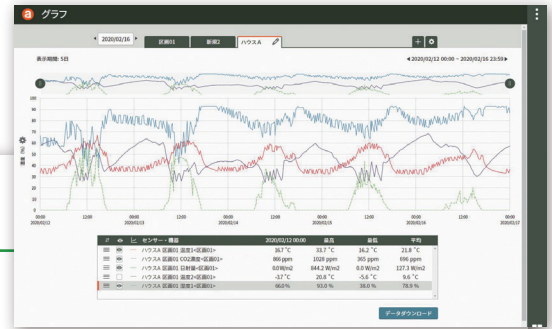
グラフ

2020/02/16 区画01 新規2 ハウスA

表示期間: 5日

◀ 2020/02/12 00:00 ～ 2020/02/16 23:59 ▶

100
90
80
70
60
50
40
30
20
10
0

00:00 2020/02/12
12:00
00:00 2020/02/13
12:00
00:00 2020/02/14
12:00
00:00 2020/02/15
12:00
00:00 2020/02/16
12:00
00:00 2020/02/17

| | | | センサー・機器 | 2020/02/12 00:00 | 最高 | 最低 | 平均 |
|---|---|---|---|---|---|---|---|
| | | | ハウスA 区画01 温度1<区画01> | 16.7 °C | 33.7 °C | 14.2 °C | 21.8 °C |
| | | | ハウスA 区画01 CO2濃度<区画01> | 866 ppm | 1028 ppm | 365 ppm | 696 ppm |
| | | | ハウスA 区画01 日射量<区画01> | 0.0 W/m2 | 844.3 W/m2 | 0.0 W/m2 | 127.3 W/m2 |
| | | | ハウスA 区画01 温度2<区画01> | -3.7 °C | 20.8 °C | -5.6 °C | 9.6 °C |
| | | | ハウスA 区画01 湿度1<区画01> | 66.0 % | 93.0 % | 38.0 % | 78.9 % |

データダウンロード